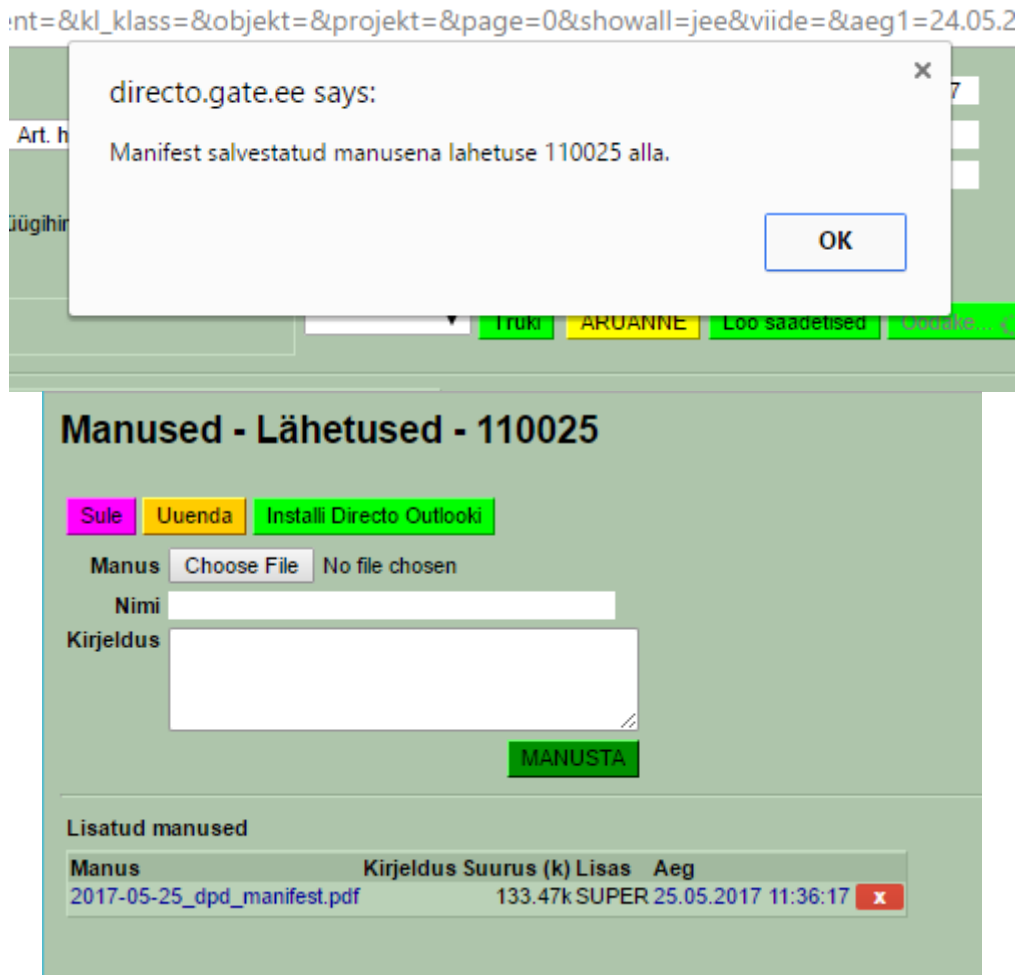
ent=&kl_klass=&objekt=&projekt=&page=0&showall=jee&viide=&aeg1=24.05.2

directo.gate.ee says:

Manifest salvestatud manusena lahetuse 110025 alla.

OK

×

Art. h

üügihin

7

Truki ARUANNE Loo saadetised Oodake...

Manused - Lähetused - 110025

Sule Uuenda Installi Directo Outlooki

Manus Choose File No file chosen

Nimi

Kirjeldus

MANUSTA

Lisatud manused

| Manus | Kirjeldus | Suurus (k) | Lisas | Aeg | |
|---|---|---|---|---|---|
| 2017-05-25_dpd_manifest.pdf | | 133.47k | SUPER | 25.05.2017 11:36:17 | x |